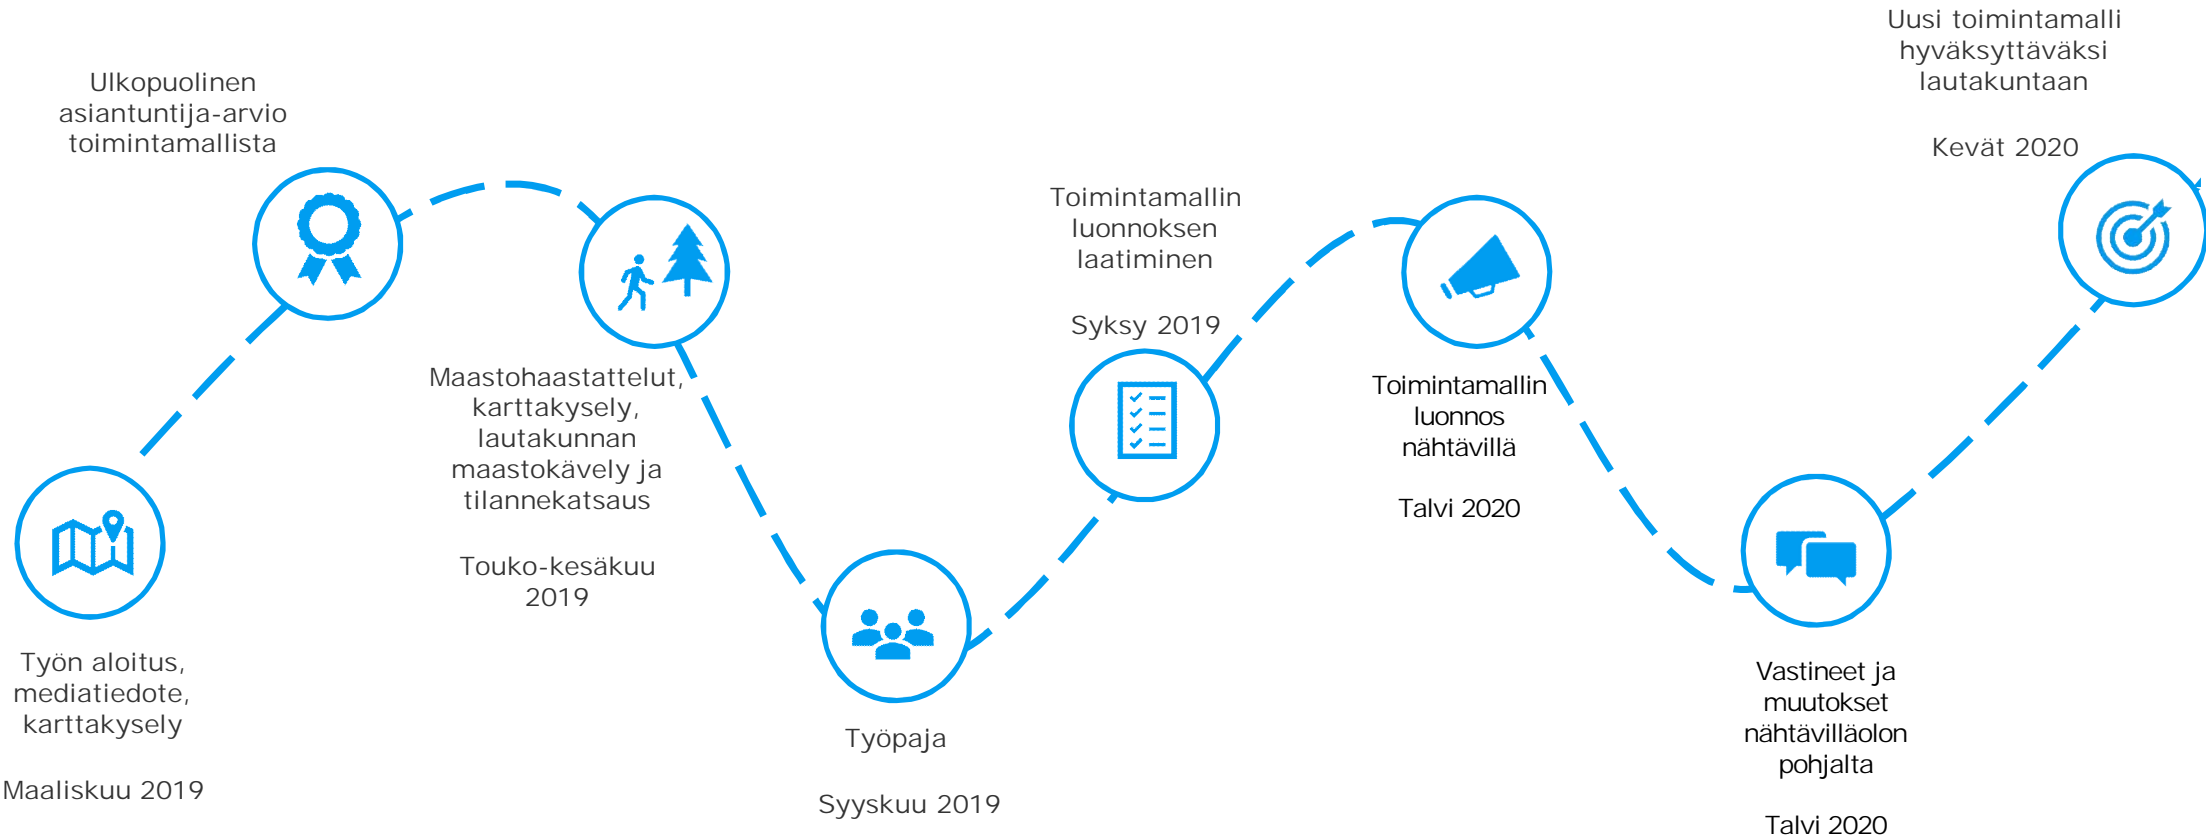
Työn aloitus, mediatiedote, karttakysely

Maaliskuu 2019

Ulkopuolinen asiantuntija-arvio toimintamallista

Maastohaastattelut, karttakysely, lautakunnan maastokävely ja tilannekatsaus

Touko-kesäkuu 2019

Työpaja

Syyskuu 2019

Toimintamallin luonnoksen laatiminen

Syksy 2019

Toimintamallin luonnos nähtävillä

Talvi 2020

Vastineet ja muutokset nähtävilläolon pohjalta

Talvi 2020

Uusi toimintamalli hyväksyttäväksi lautakuntaan

Kevät 2020